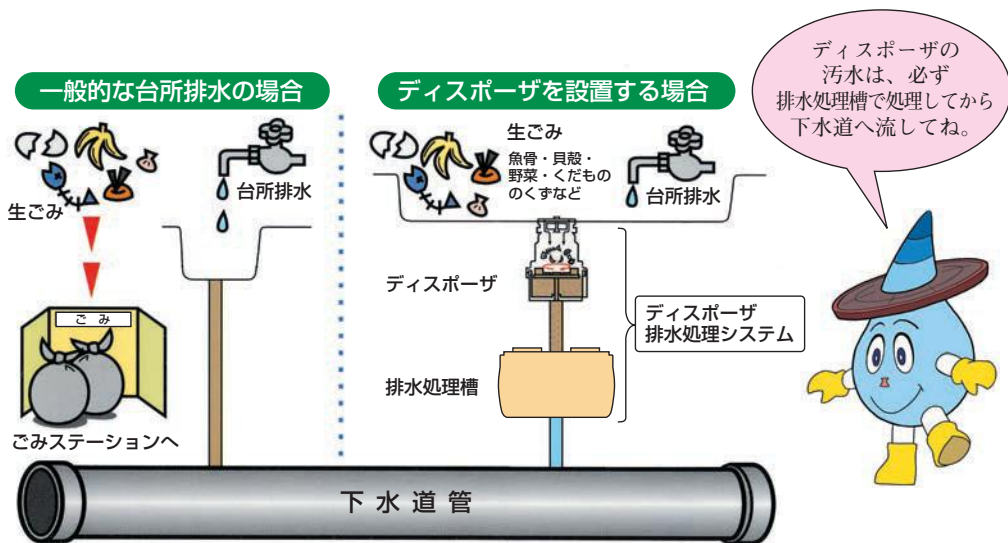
一般的な台所排水の場合

生ごみ

台所排水

ご み

ごみステーションへ

ディスポーザを設置する場合

生ごみ

魚骨・貝殻・野菜・くだもののくずなど

台所排水

ディスポーザ

ディスポーザ排水処理システム

排水処理槽

ディスポーザの汚水は、必ず排水処理槽で処理してから下水道へ流してね。

下 水 道 管